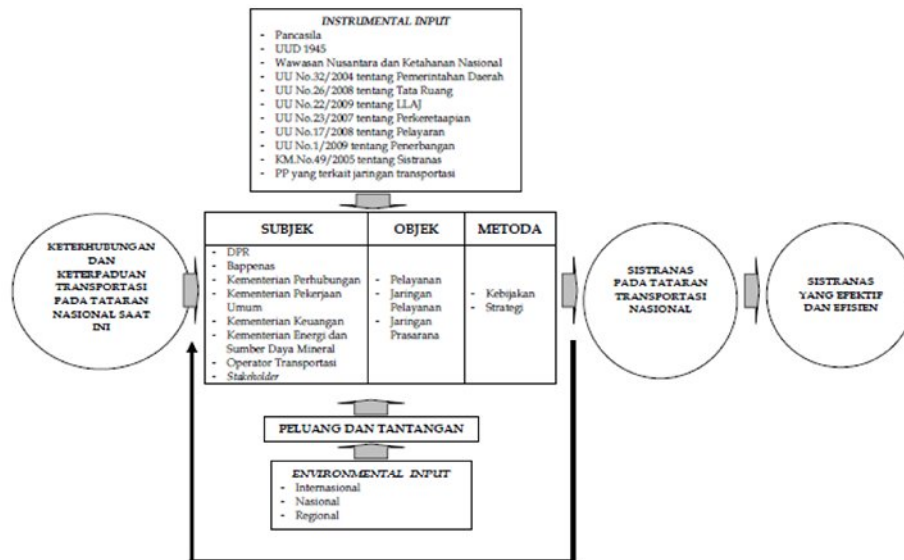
INSTRUMENTAL INPUT
- Pancasila
- UUD 1945
- Wawasan Nusantara dan Ketahanan Nasional
- UU No.32/2004 tentang Pemerintahan Daerah
- UU No.26/2008 tentang Tata Ruang
- UU No.22/2009 tentang LLAJ
- UU No.23/2007 tentang Perkeretaapian
- UU No.17/2008 tentang Pelayaran
- UU No.1/2009 tentang Penerbangan
- KM.No.49/2005 tentang Sistranas
- PP yang terkait jaringan transportasi

KETERHUBUNGAN DAN KETERPADUAN TRANSPORTASI PADA TATARAN NASIONAL SAAT INI

| SUBJEK | OBJEK | METODA |
|---|---|---|
| - DPR<br>- Bappenas<br>- Kementerian Perhubungan<br>- Kementerian Pekerjaan Umum<br>- Kementerian Keuangan<br>- Kementerian Energi dan Sumber Daya Mineral<br>- Operator Transportasi<br>- Stakeholder | - Pelayanan<br>- Jaringan Pelayanan<br>- Jaringan Prasarana | - Kebijakan<br>- Strategi |

SISTRANAS PADA TATARAN TRANSPORTASI NASIONAL

SISTRANAS YANG EFEKTIF DAN EFISIEN

PELUANG DAN TANTANGAN

ENVIRONMENTAL INPUT
- Internasional
- Nasional
- Regional